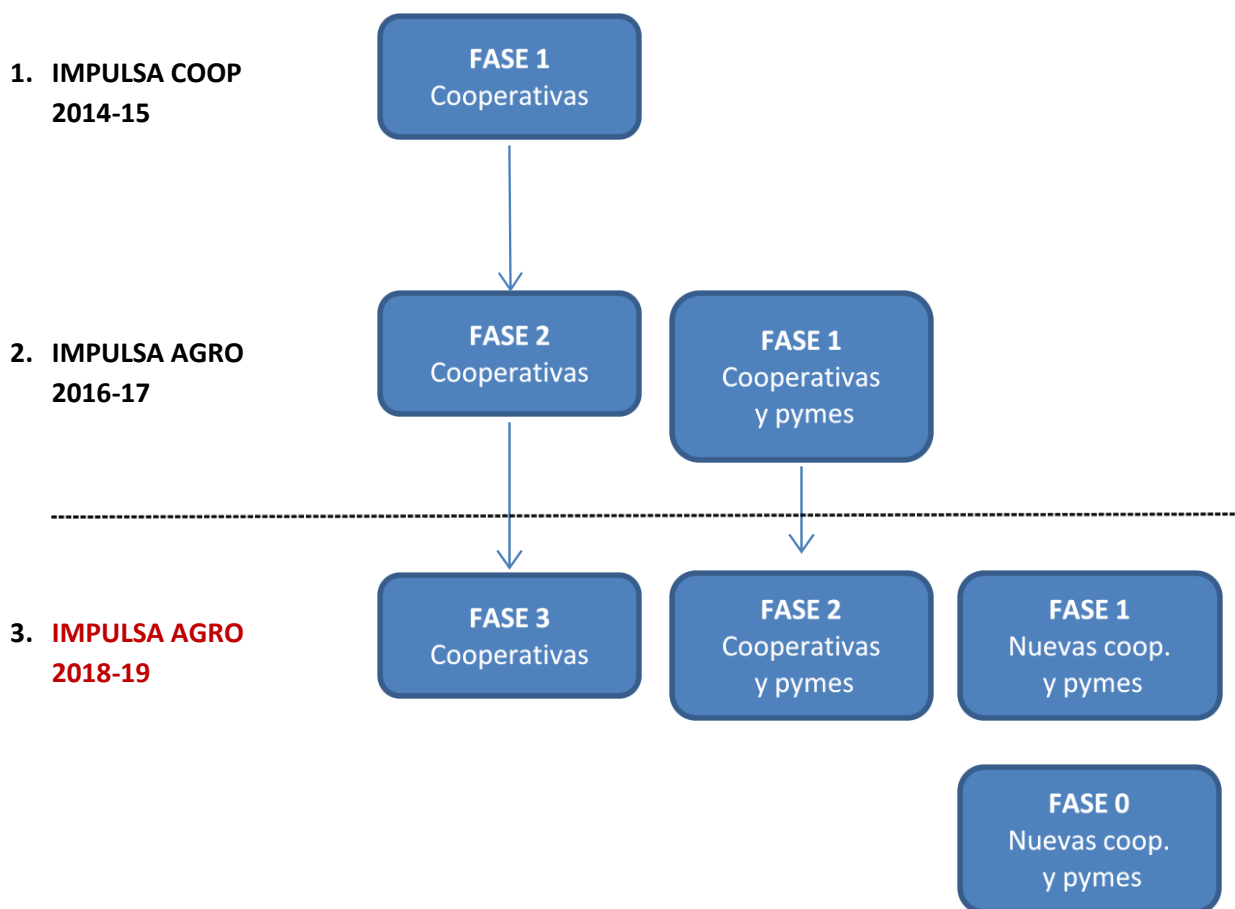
1. IMPULSA COOP 2014-15

FASE 1
Cooperativas

2. IMPULSA AGRO 2016-17

FASE 2
Cooperativas

FASE 1
Cooperativas y pymes

3. IMPULSA AGRO 2018-19

FASE 3
Cooperativas

FASE 2
Cooperativas y pymes

FASE 1
Nuevas coop. y pymes

FASE 0
Nuevas coop. y pymes